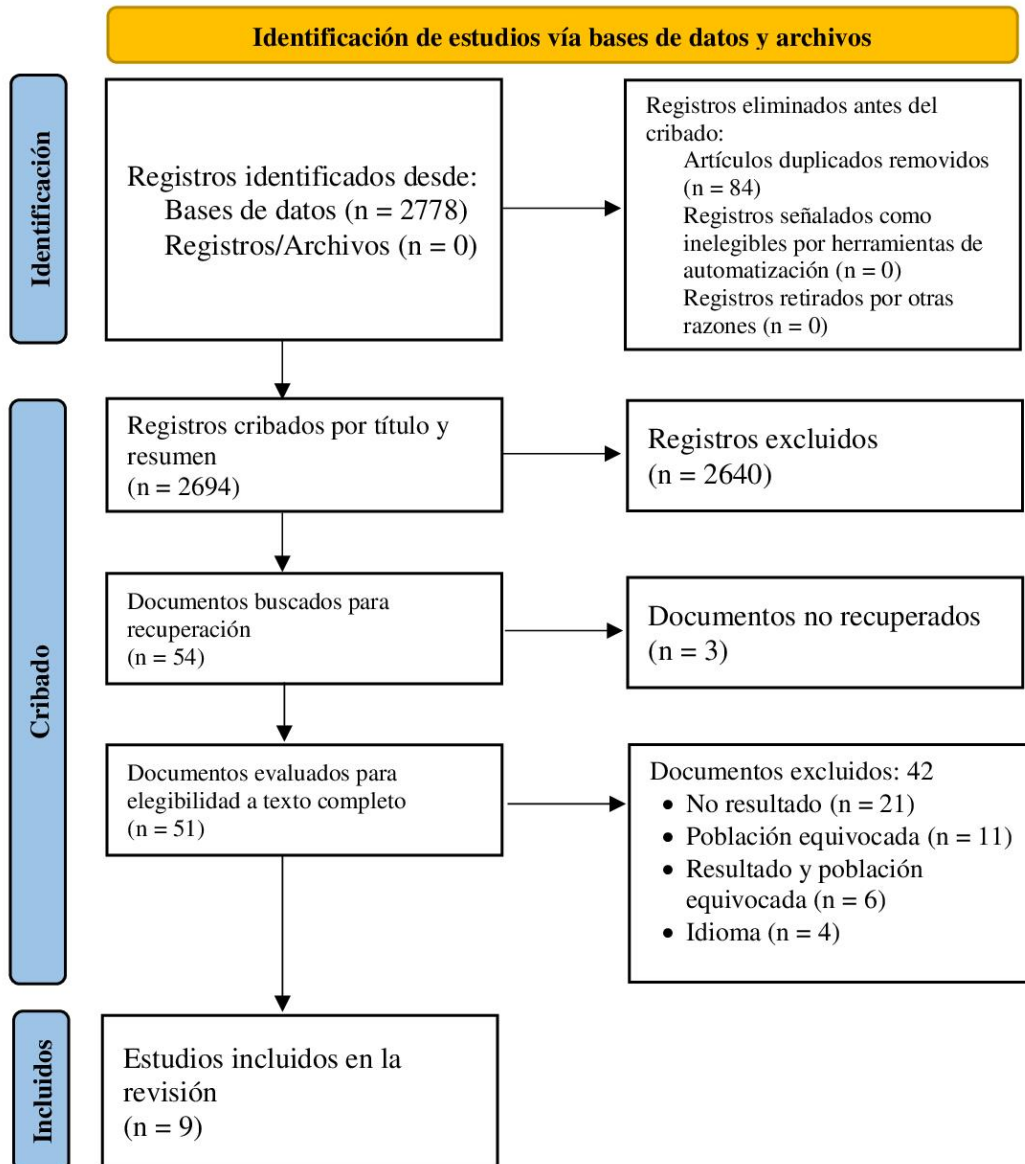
Identificación de estudios vía bases de datos y archivos

Identificación

Registros identificados desde:
Bases de datos (n = 2778)
Registros/Archivos (n = 0)

Registros eliminados antes del cribado:
Artículos duplicados removidos (n = 84)
Registros señalados como inelegibles por herramientas de automatización (n = 0)
Registros retirados por otras razones (n = 0)

Cribado

Registros cribados por título y resumen
(n = 2694)

Registros excluidos
(n = 2640)

Documentos buscados para recuperación
(n = 54)

Documentos no recuperados
(n = 3)

Documentos evaluados para elegibilidad a texto completo
(n = 51)

Documentos excluidos: 42
• No resultado (n = 21)
• Población equivocada (n = 11)
• Resultado y población equivocada (n = 6)
• Idioma (n = 4)

Incluidos

Estudios incluidos en la revisión
(n = 9)